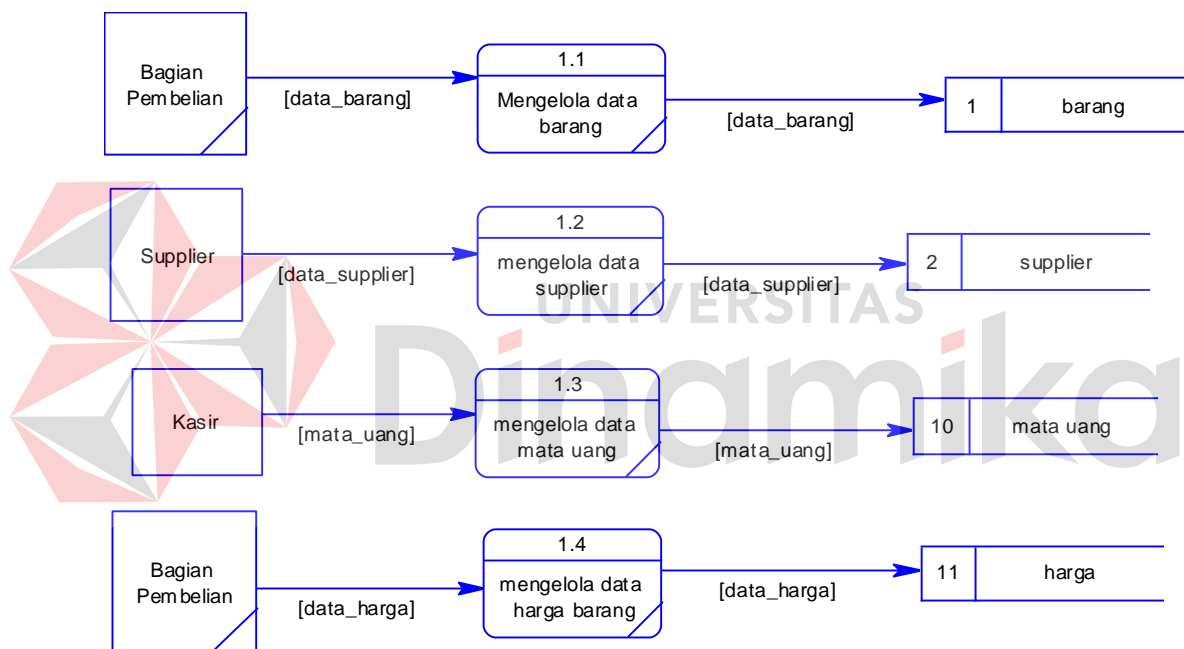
Bagian Pembelian

[data_barang]

1.1

Mengelola data barang

[data_barang]

1 | barang

Supplier

[data_supplier]

1.2

mengelola data supplier

[data_supplier]

2 | supplier

UNIVERSITAS Dinamika

Kasir

[mata_uang]

1.3

mengelola data mata uang

[mata_uang]

10 | mata uang

Bagian Pembelian

[data_harga]

1.4

mengelola data harga barang

[data_harga]

11 | harga